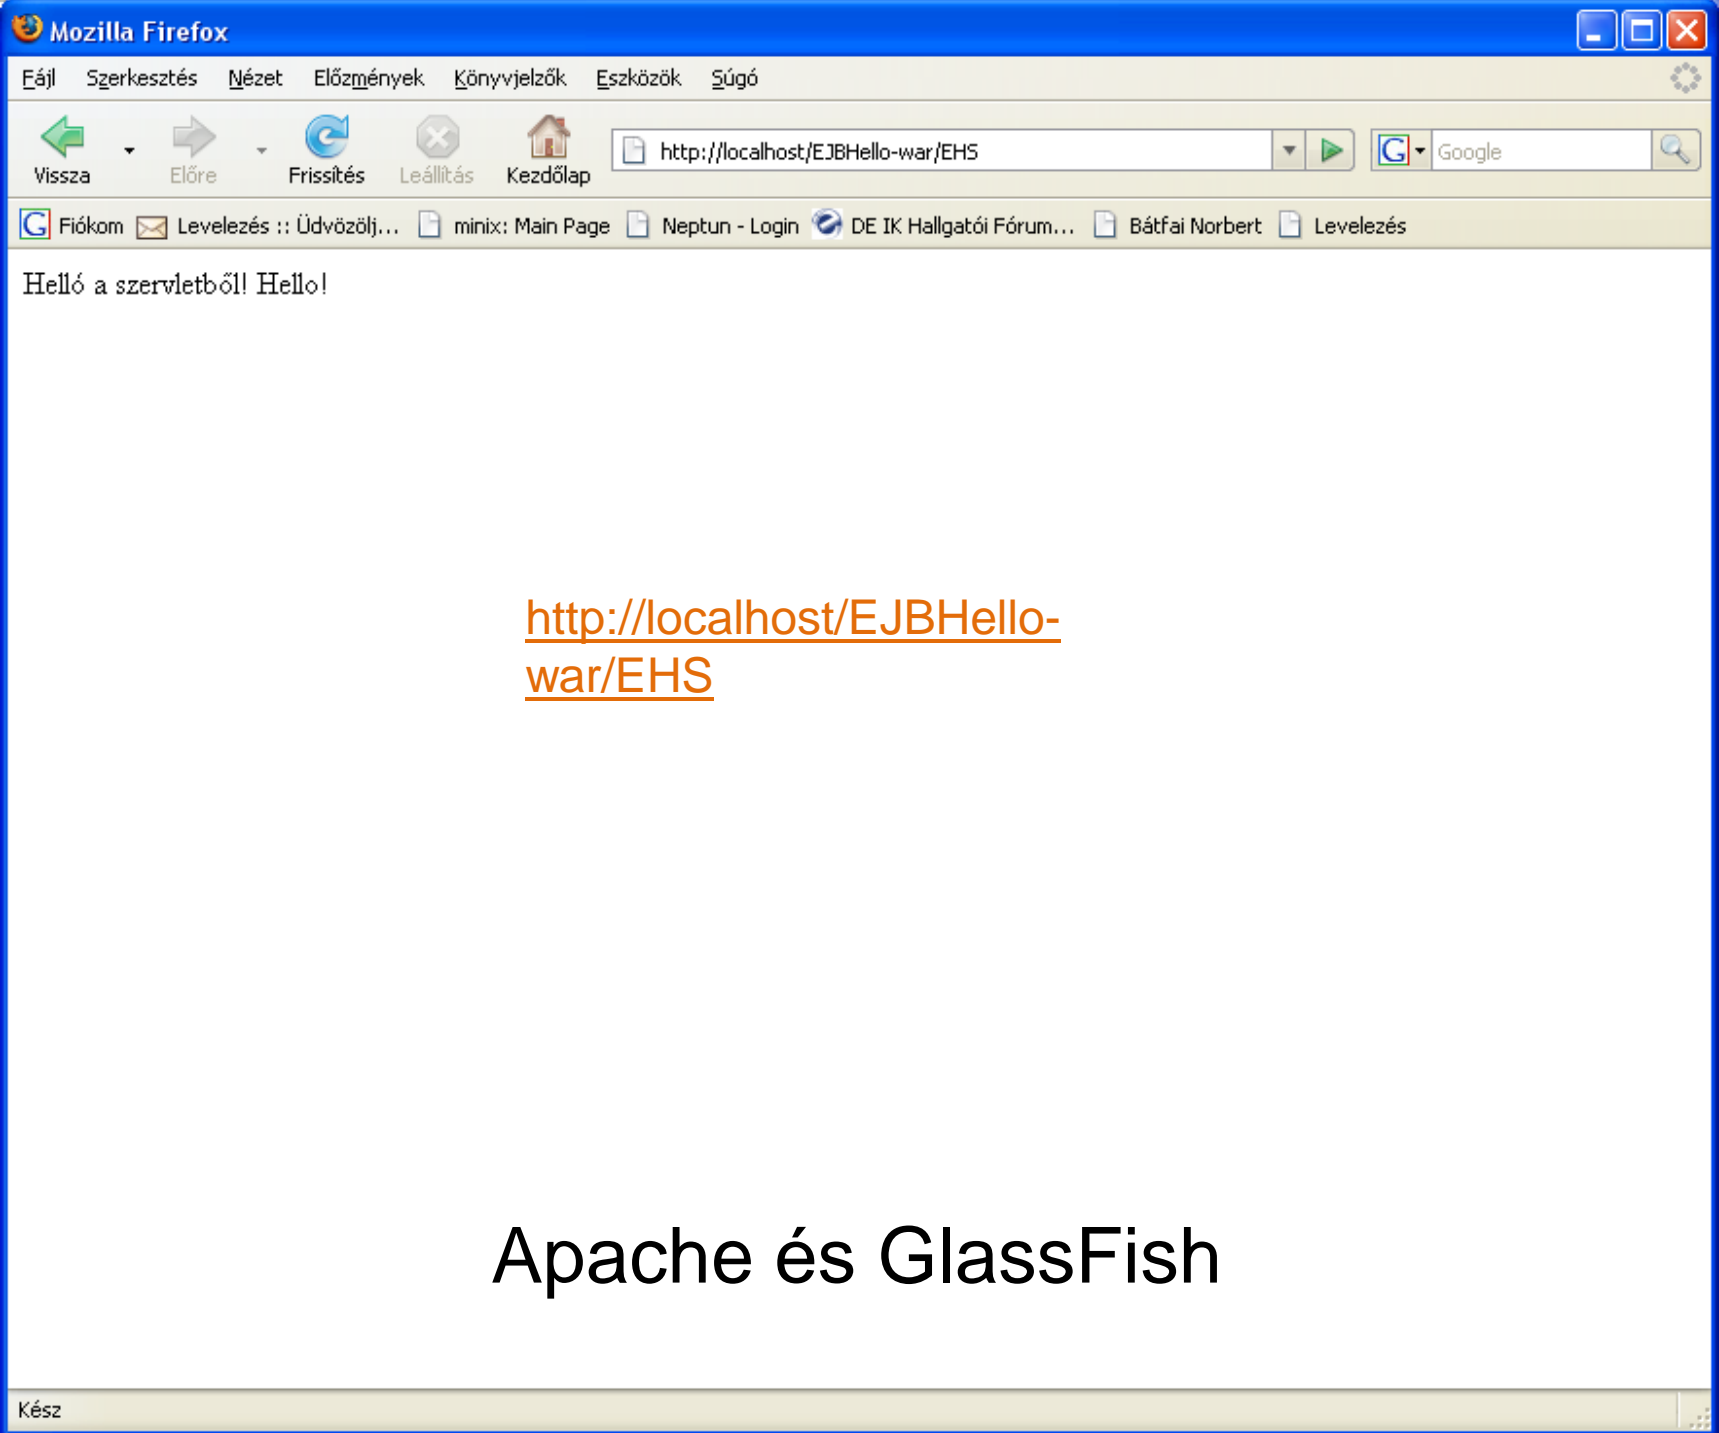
Mozilla Firefox

Fájl Szerkesztés Nézet Előzmények Könyvjelzők Eszközök Súgó

Vissza Előre Frissítés Leállítás Kezdőlap http://localhost/EJBHello-war/EHS Google

Fiókom Levelezés :: Üdvözölj... minix: Main Page Neptun - Login DE IK Hallgatói Fórum... Bátfai Norbert Levelezés

Helló a szervletből! Hello!

http://localhost/EJBHello-war/EHS

Apache és GlassFish

Kész